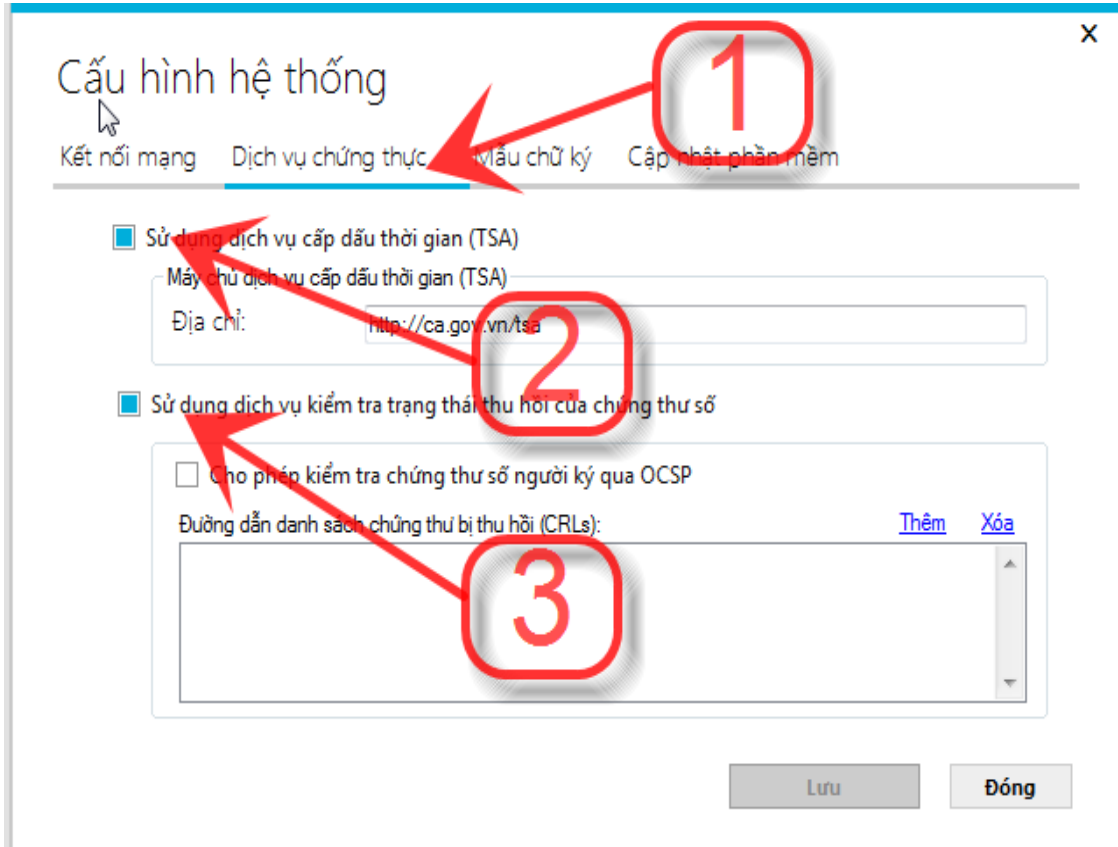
×

Cấu hình hệ thống

1

Kết nối mạng Dịch vụ chứng thực Mẫu chữ ký Cập nhật phần mềm

Sử dụng dịch vụ cấp dấu thời gian (TSA)

Máy chủ dịch vụ cấp dấu thời gian (TSA)

Địa chỉ: http://ca.gov.vn/tsa

2

Sử dụng dịch vụ kiểm tra trạng thái thu hồi của chứng thư số

Cho phép kiểm tra chứng thư số người ký qua OCSP

Đường dẫn danh sách chứng thư bị thu hồi (CRLs): Thêm Xóa

3

Lưu Đóng